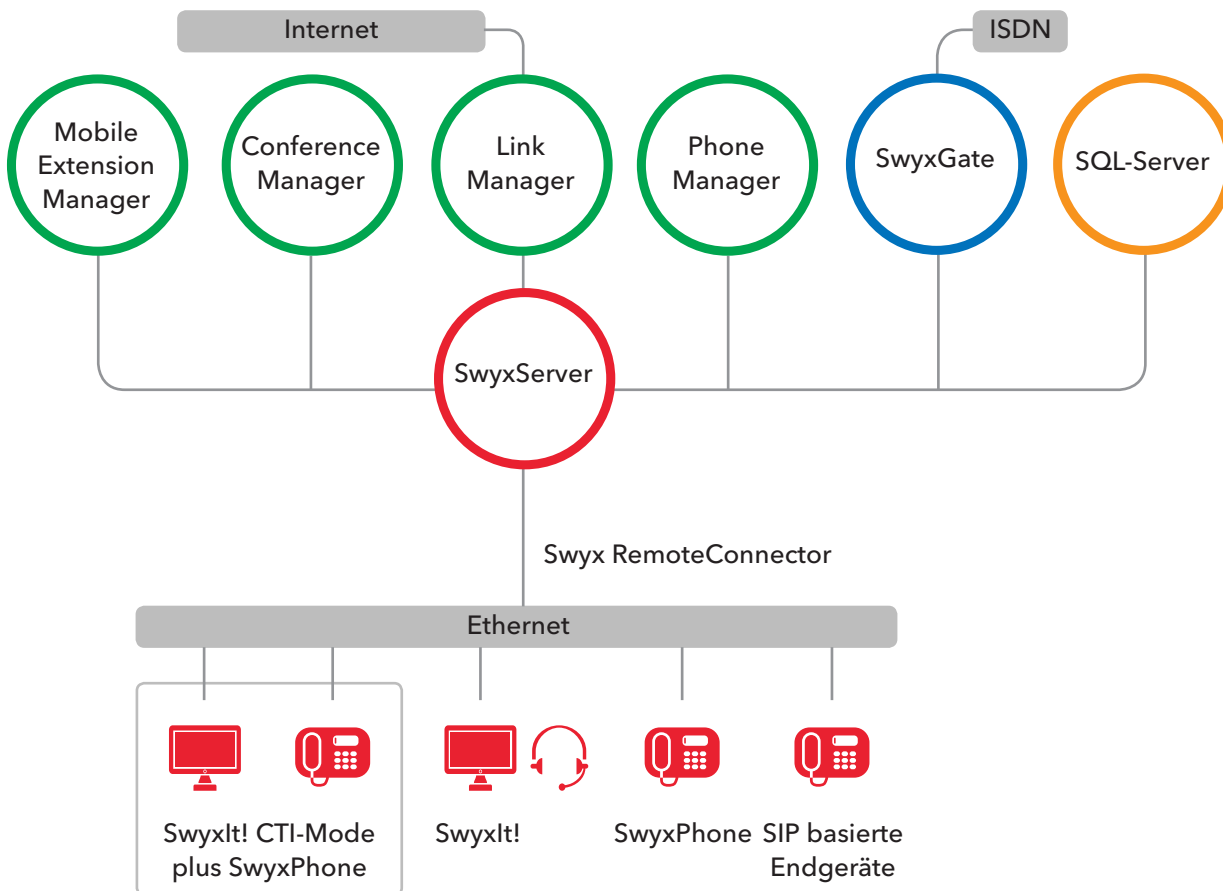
Internet

ISDN

Mobile Extension Manager

Conference Manager

Link Manager

Phone Manager

SwyxGate

SQL-Server

SwyxServer

Swyx RemoteConnector

Ethernet

SwyxIt! CTI-Mode plus SwyxPhone

SwyxIt!

SwyxPhone

SIP basierte Endgeräte